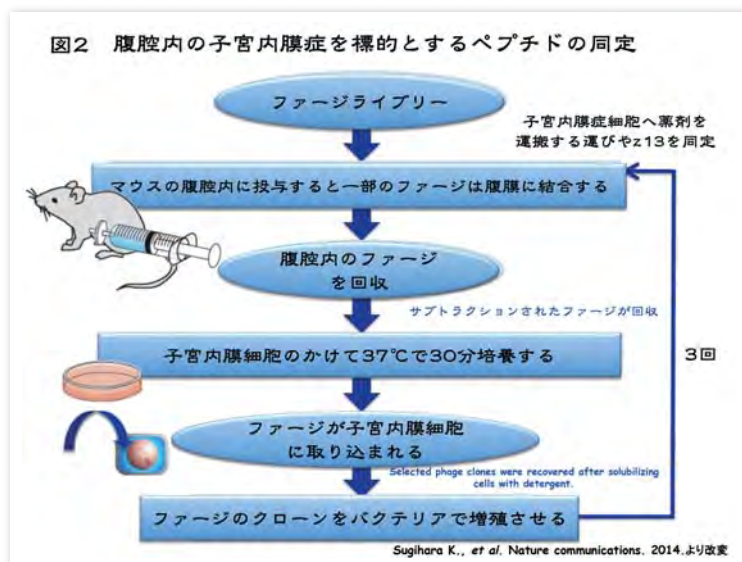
図2　腹腔内の子宮内膜症を標的とするペプチドの同定

ファージライブリー

子宮内膜症細胞へ薬剤を運搬する運びやz13を同定

マウスの腹腔内に投与すると一部のファージは腹膜に結合する

腹腔内のファージを回収

サブトラクションされたファージが回収

子宮内膜細胞のかけて37℃で30分培養する

3回

ファージが子宮内膜細胞に取り込まれる

Selected phage clones were recovered after solubilizing cells with detergent.

ファージのクローンをバクテリアで増殖させる

Sugihara K., et al. Nature communications. 2014.より改変